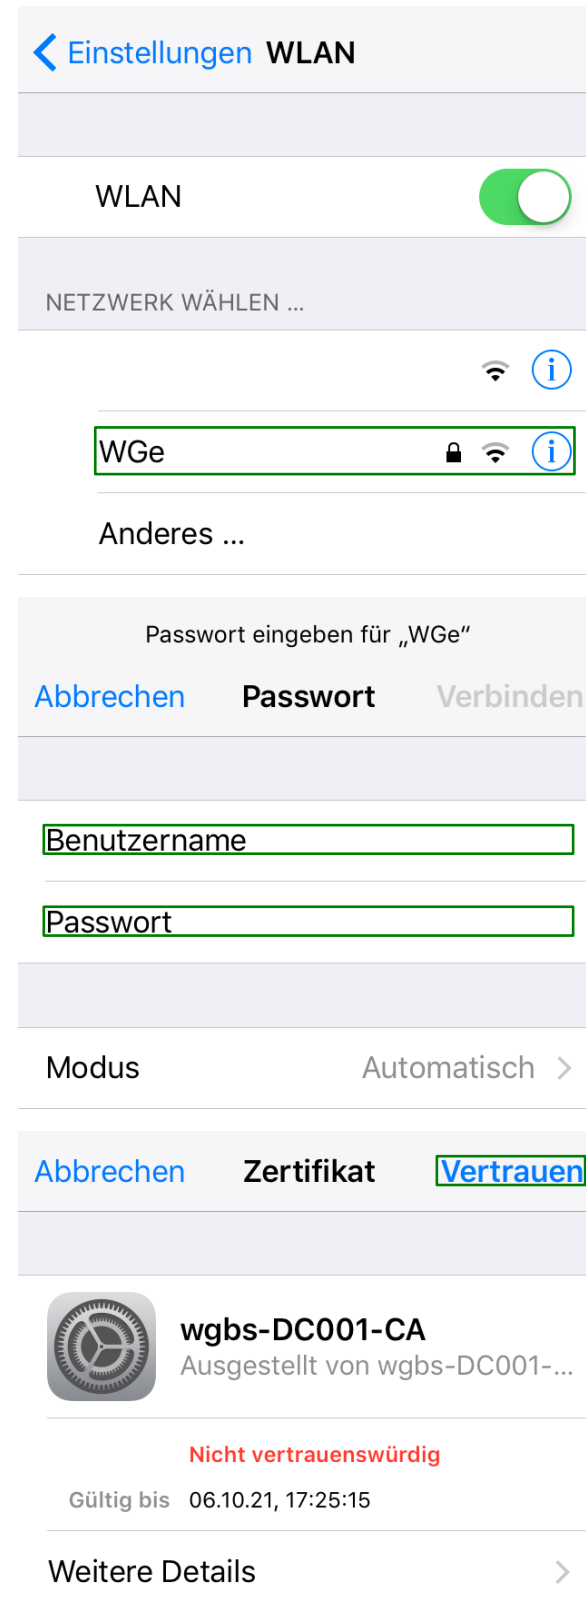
Einstellungen WLAN

WLAN

NETZWERK WÄHLEN ...

WGe

Anderes ...

Passwort eingeben für „WGe“

Abbrechen Passwort Verbinden

Benutzername

Passwort

Modus Automatisch

Abbrechen Zertifikat Vertrauen

wgbs-DC001-CA
Ausgestellt von wgbs-DC001-...

Nicht vertrauenswürdig

Gültig bis 06.10.21, 17:25:15

Weitere Details